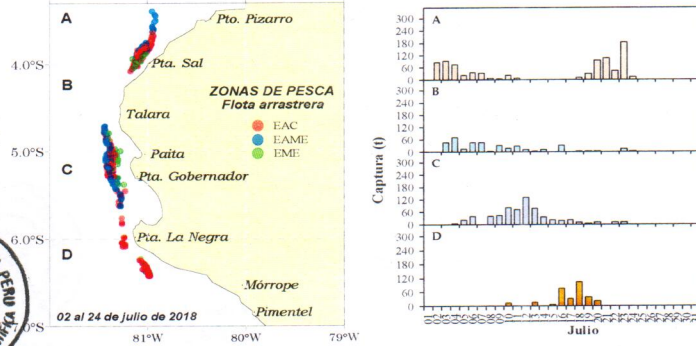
A
Pto. Pizarro
4.0°S
Pta. Sal
B
ZONAS DE PESCA
Flota arrastrera
Talara
EAC
EAME
EME
5.0°S
Paita
C
Pta. Gobernador
6.0°S
Pta. La Negra
D
Mórrope
02 al 24 de julio de 2018
Pimentel
7.0°S
81°W
80°W
79°W
PERU
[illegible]

Captura (t)
300
240
180
120
60
0
A
300
240
180
120
60
0
B
300
240
180
120
60
0
C
300
240
180
120
60
0
D
Julio